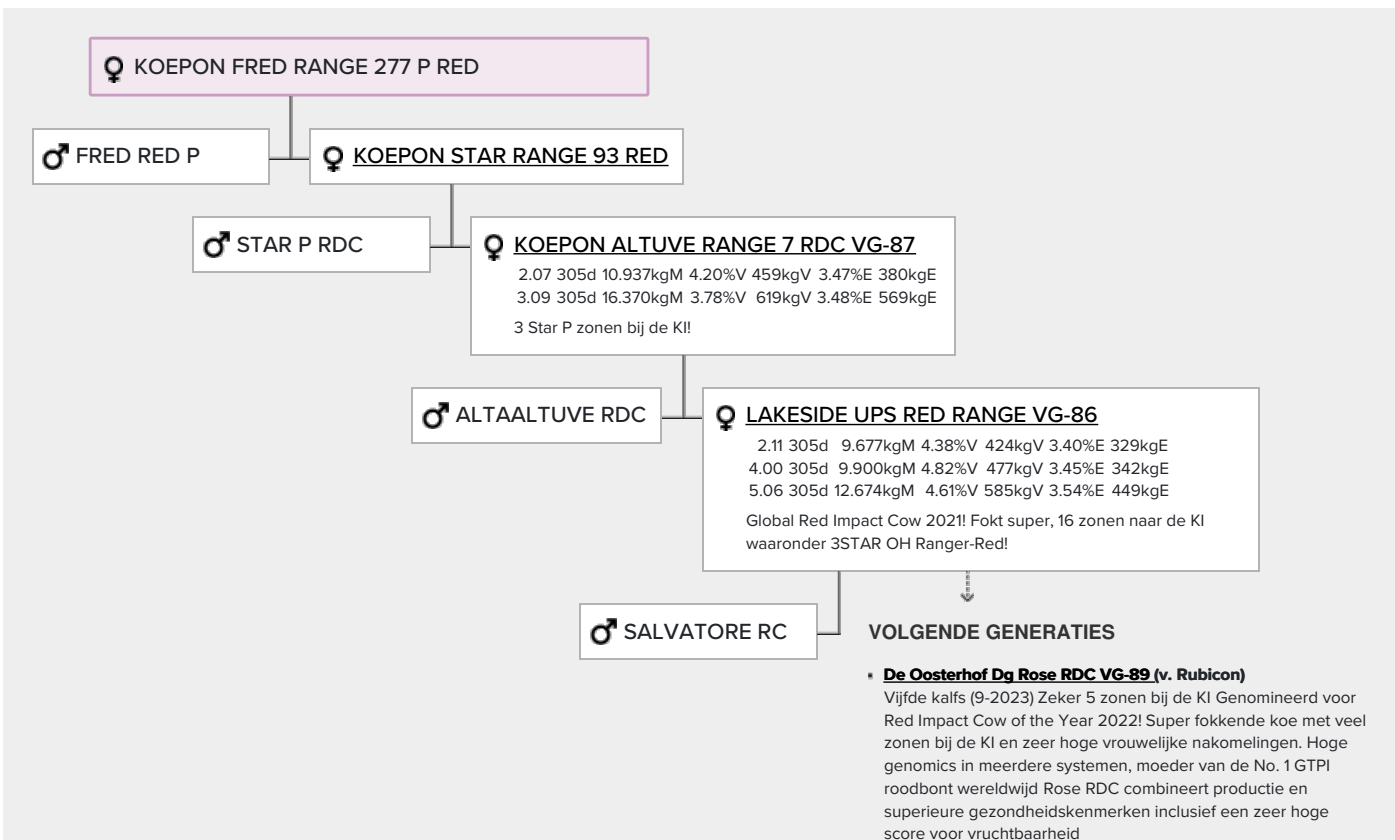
♀ KOEPON FRED RANGE 277 P RED

♂ FRED RED P

♀ KOEPON STAR RANGE 93 RED

♂ STAR P RDC

♀ KOEPON ALTUVE RANGE 7 RDC VG-87

2.07 305d 10.937kgM 4.20%V 459kgV 3.47%E 380kgE
3.09 305d 16.370kgM 3.78%V 619kgV 3.48%E 569kgE

3 Star P zonen bij de KI!

♂ ALTAALTUVE RDC

♀ LAKESIDE UPS RED RANGE VG-86

2.11 305d 9.677kgM 4.38%V 424kgV 3.40%E 329kgE
4.00 305d 9.900kgM 4.82%V 477kgV 3.45%E 342kgE
5.06 305d 12.674kgM 4.61%V 585kgV 3.54%E 449kgE

Global Red Impact Cow 2021! Fokt super, 16 zonen naar de KI waaronder 3STAR OH Ranger-Red!

♂ SALVATORE RC

VOLGENDE GENERATIES

De Oosterhof Dg Rose RDC VG-89 (v. Rubicon)
Vijfde kalfs (9-2023) Zeker 5 zonen bij de KI Genomineerd voor Red Impact Cow of the Year 2022! Super fokkende koe met veel zonen bij de KI en zeer hoge vrouwelijke nakomelingen. Hoge genomics in meerdere systemen, moeder van de No. 1 GTPI roodbont wereldwijd Rose RDC combineert productie en superieure gezondheidskenmerken inclusief een zeer hoge score voor vruchtbaarheid